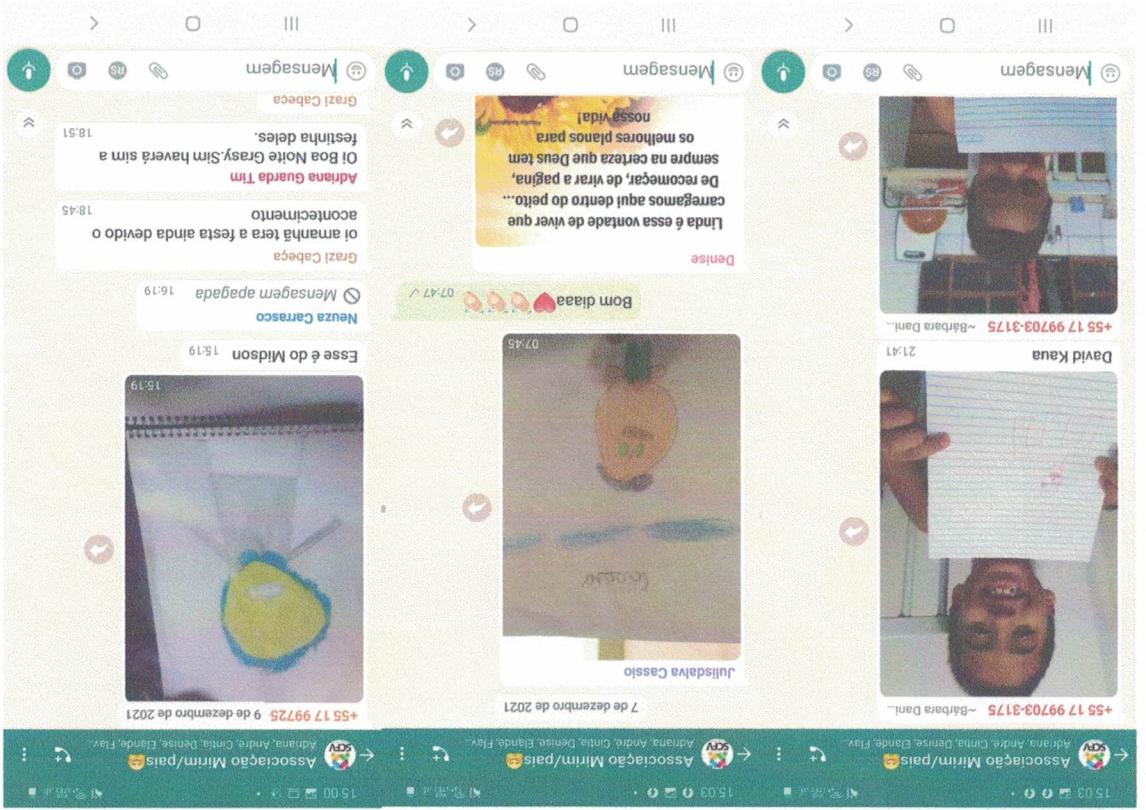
15:03
Associação Mirim/pais😸
Adriana, André, Cintia, Denise, Elande, Flav...

+55 17 99703-3175 ~Bárbara Danl...

David Kaua 21:41

+55 17 99703-3175 ~Bárbara Danl...

Mensagem

15:03
Associação Mirim/pais😸
Adriana, André, Cintia, Denise, Elande, Flav...

7 de dezembro de 2021

Julisdalva Cassio

07:45

Bom diaaa❤️👏👏👏 07:47

Denise
Linda é essa vontade de viver que carregamos aqui dentro do peito... De recomeçar, de virar a pagina, sempre na certeza que Deus tem os melhores planos para nossa vida!

Mensagem

15:00
Associação Mirim/pais😸
Adriana, André, Cintia, Denise, Elande, Flav...

+55 17 99725 9 de dezembro de 2021

15:19

Esse é do Midson 15:19

Neuza Carrasco
Mensagem apagada 16:19

Grazi Cabeça
oi amanhã tera a festa ainda devido o acontecimento 18:45

Adriana Guarda Tim
Oi Boa Noite Grasy.Sim haverá sim a festinha deles. 18:51

Grazi Cabeça

Mensagem